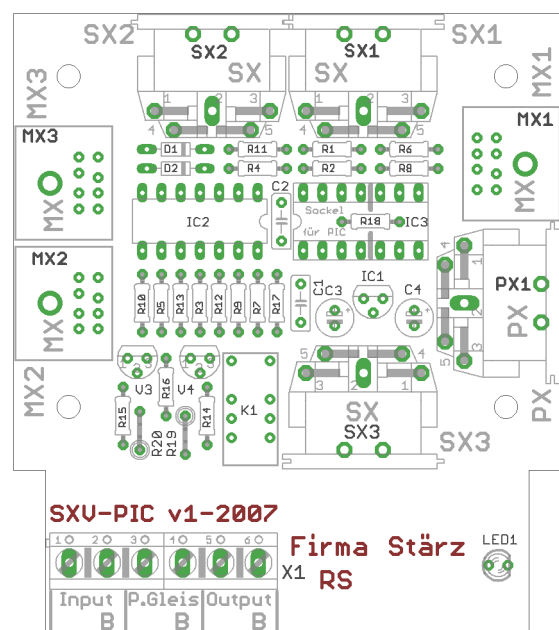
SX2
SX2
SX
SX1
SX
SX1
MX3
MX1
MX3
MX
MX
D1
D2
R11
R4
R1
R2
R6
R8
C2
IC2
Sockel
für PIC
R18
IC3
MX2
MX
PX1
PX
IC1
C1
C3
C4
R10
R5
R13
R3
R12
R9
R7
R17
V3
V4
R16
R15
R14
R20
R19
K1
SX
SX3
SX3
MX2
PX
SXV-PIC v1-2007
Firma Stärz
RS
LED1
1O
2O
3O
4O
5O
6O
X1
Input
B
P.Gleis
B
Output
B